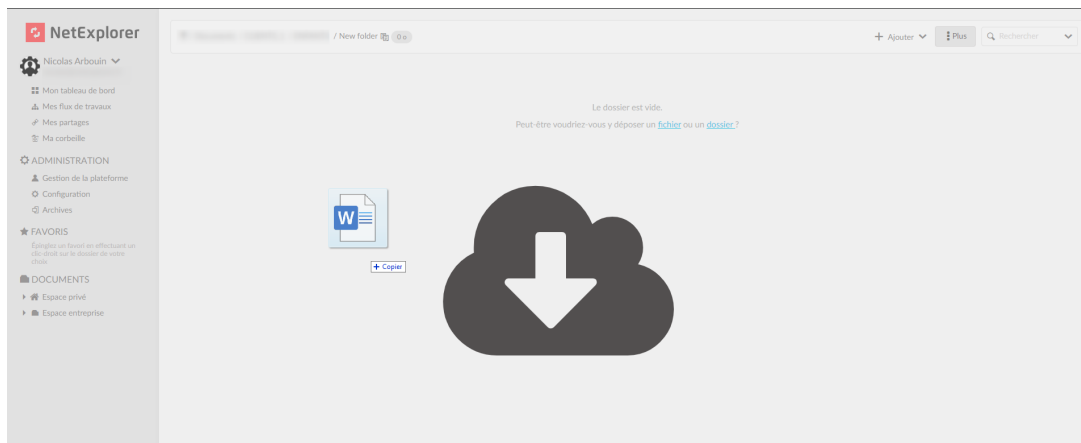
NetExplorer

Nicolas Arbouin

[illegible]

Mon tableau de bord

Mes flux de travaux

Mes partages

Ma corbeille

ADMINISTRATION

Gestion de la plateforme

Configuration

Archives

FAVORIS

Épinglez un favori en effectuant un clic-droit sur le dossier de votre choix

DOCUMENTS

Espace privé

Espace entreprise

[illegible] / New folder 0 o

+ Ajouter

Plus

Rechercher

Le dossier est vide.

Peut-être voudriez-vous y déposer un fichier ou un dossier ?

W

+ Copier